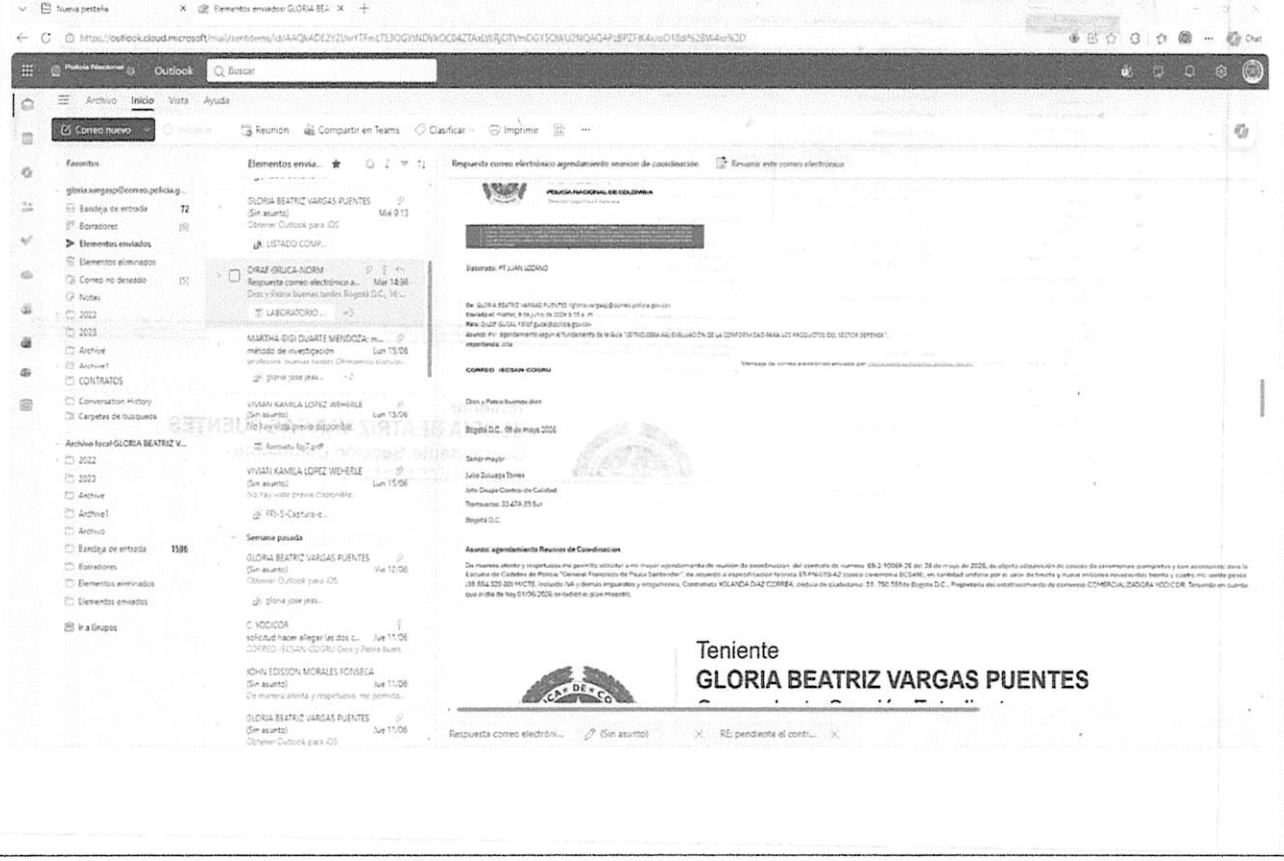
Nueva pestaña | Elementos enviados: GLORIA BEA

https://outlook.cloud.microsoft/mail/sentitems/id/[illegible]

Policía Nacional | Outlook | Buscar

Archivo | Inicio | Vista | Ayuda

Correo nuevo | Reunión | Compartir en Teams | Clasificar | Imprimir

Favoritos
gloria.vargasp@correo.policia.g...
Bandeja de entrada 72
Borradores [6]
Elementos enviados
Elementos eliminados
Correo no deseado [5]
Notes
2022
2023
Archive
Archive1
CONTRATOS
Conversation History
Carpetas de búsqueda
Archivo local-GLORIA BEATRIZ V...
2022
2023
Archive
Archive1
Archivo
Bandeja de entrada 1586
Borradores
Elementos eliminados
Elementos enviados
Ir a Grupos

Elementos envia...

GLORIA BEATRIZ VARGAS PUENTES
(Sin asunto) Mié 9:13
Obtener Outlook para iOS
LISTADO COMP...

DIRAF-GRUCA-NORM
Respuesta correo electrónico a... Mar 14:56
Dios y Patria buenas tardes Bogotá D.C. 16 ...
LABORATORIO... +3

MARTHA GIGI DUARTE MENDOZA; m...
método de investigación Lun 13/06
profesora, buenas tardes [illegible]
gloria jose jeas... +2

VIVIAN KAMILA LOPEZ WEHERLE
(Sin asunto) Lun 13/06
No hay vista previa disponible.
formato fp7.pdf

VIVIAN KAMILA LOPEZ WEHERLE
(Sin asunto) Lun 13/06
No hay vista previa disponible.
FR-S-Captura-e...

Semana pasada
GLORIA BEATRIZ VARGAS PUENTES
(Sin asunto) Vie 12/06
Obtener Outlook para iOS
gloria jose jeas...

C. YODICOR
solicitud hacer allegar las dos c... Jue 11/06
CORREO /ECSAN-COGRU Dios y Patria buen

JOHN EDISSON MORALES FONSECA
(Sin asunto) Jue 11/06
De manera atenta y respetuosa, me permito...

GLORIA BEATRIZ VARGAS PUENTES
(Sin asunto) Jue 11/06
Obtener Outlook para iOS

Respuesta correo electrónico agendamiento reunion de coordinación | Reenviar este correo electrónico

POLICÍA NACIONAL DE COLOMBIA

Elaborado: PT JUAN LOZANO

De: GLORIA BEATRIZ VARGAS PUENTES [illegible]
Enviado el: martes, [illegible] de junio de 2026 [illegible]
Para: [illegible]
Asunto: RV: agendamiento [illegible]
Importancia: Alta

CORREO /ECSAN-COGRU

Dios y Patria buenos días

Bogotá D.C., 09 de mayo 2026

Señor mayor
Julio Zuluaga Torres
Jefe Grupo Control de Calidad
Transversal 33 47A 35 Sur
Bogotá D.C.

Asunto: agendamiento Reunion de Coordinacion

De manera atenta y respetuosa me permito solicitar a mi mayor agendamiento de reunion de coordinacion del contrato de numero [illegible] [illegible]

Teniente
GLORIA BEATRIZ VARGAS PUENTES

Respuesta correo electróni... | (Sin asunto) | RE: pendiente el contr...